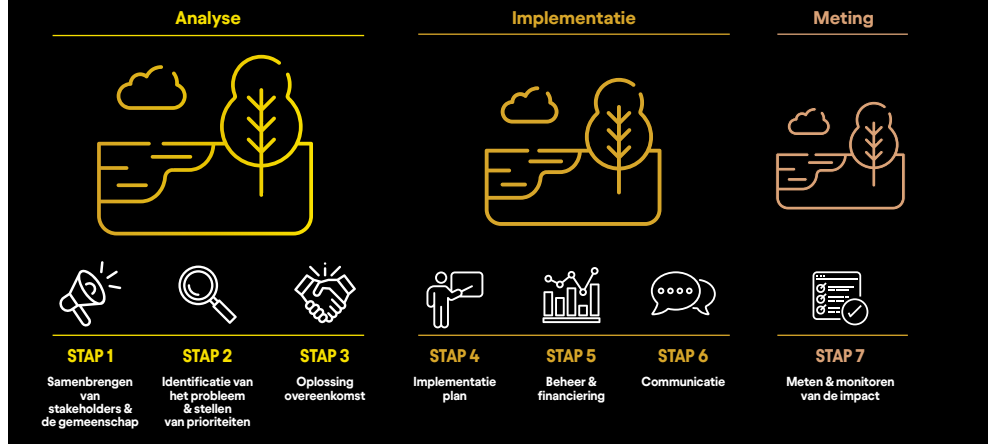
Analyse

Implementatie

Meting

STAP 1
Samenbrengen van stakeholders & de gemeenschap

STAP 2
Identificatie van het probleem & stellen van prioriteiten

STAP 3
Oplossing overeenkomst

STAP 4
Implementatie plan

STAP 5
Beheer & financiering

STAP 6
Communicatie

STAP 7
Meten & monitoren van de impact